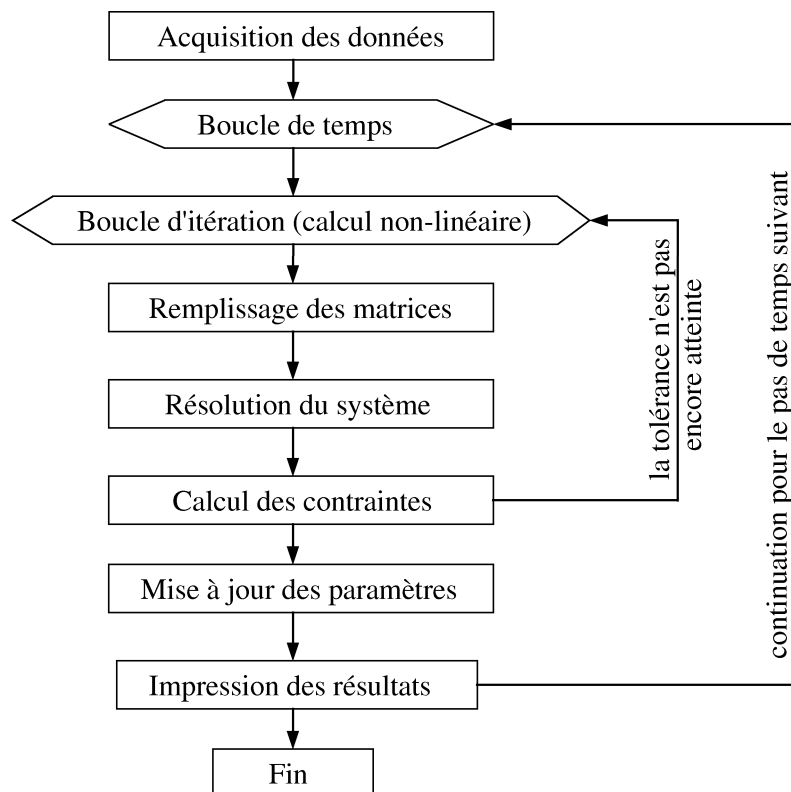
Acquisition des données

Boucle de temps

Boucle d'itération (calcul non-linéaire)

Remplissage des matrices

Résolution du système

Calcul des contraintes

Mise à jour des paramètres

Impression des résultats

Fin

la tolérance n'est pas encore atteinte

continuation pour le pas de temps suivant